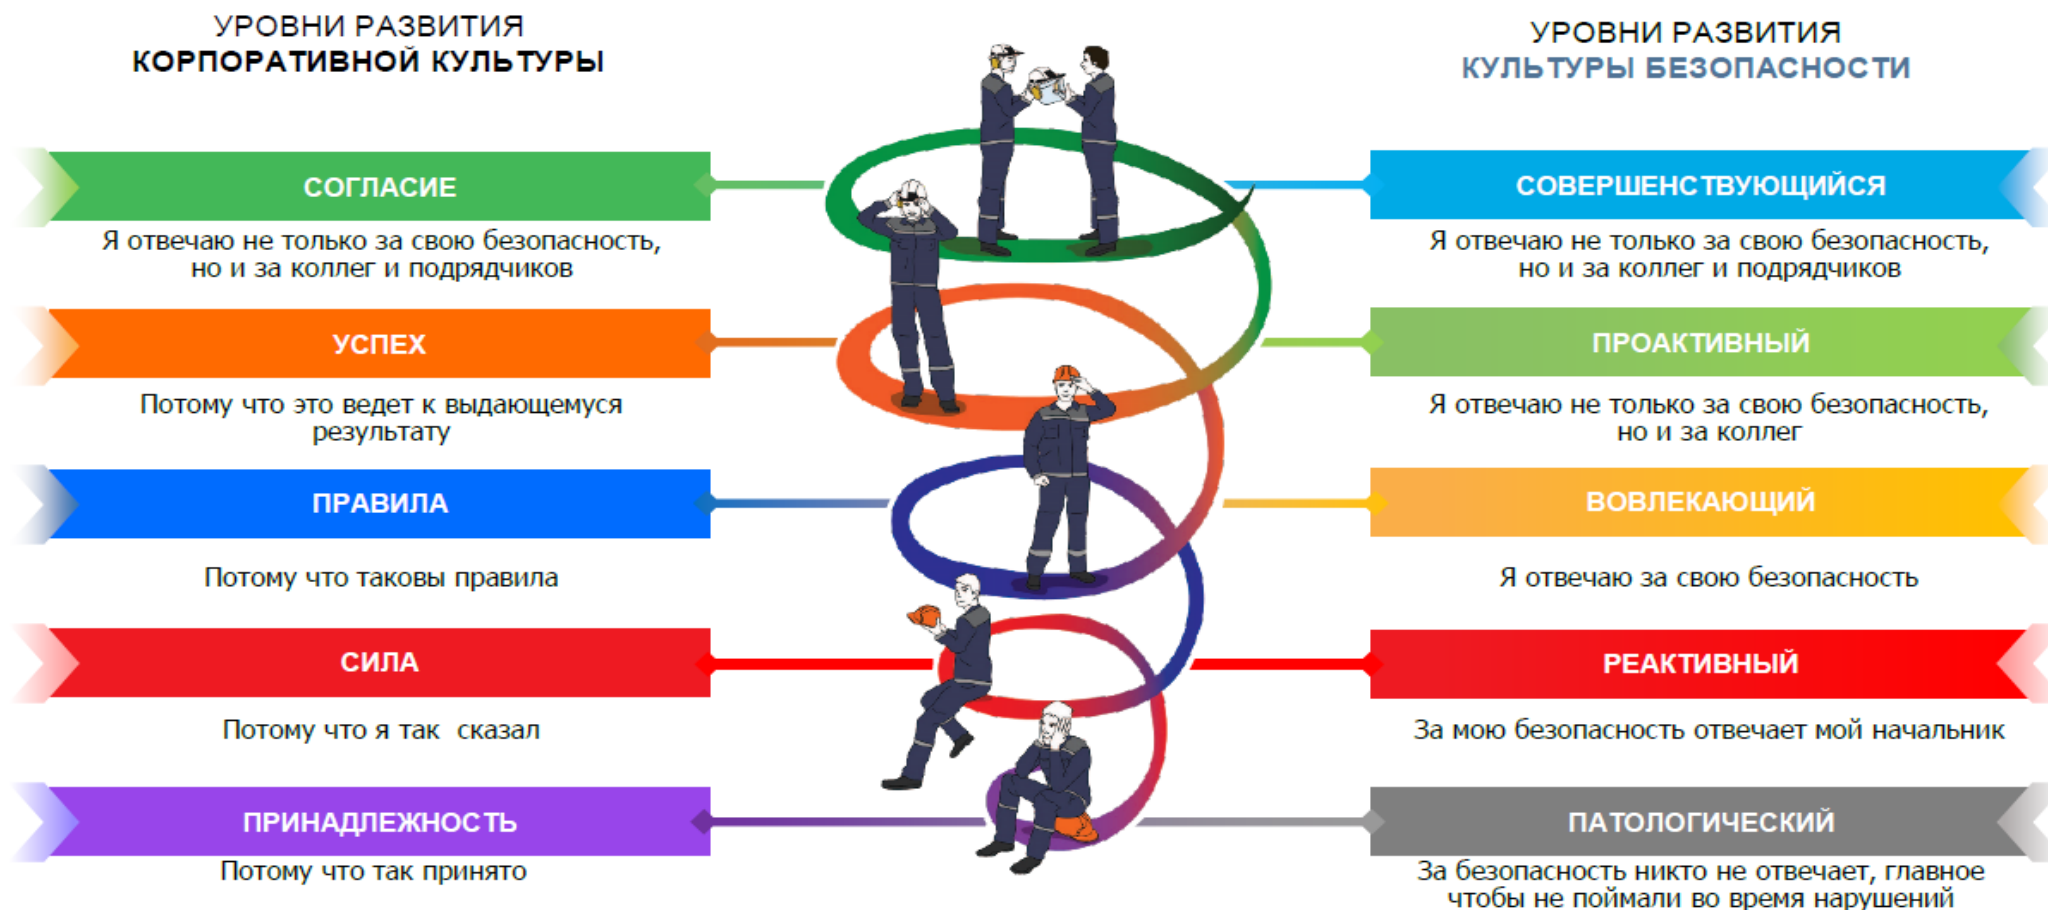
УРОВНИ РАЗВИТИЯ
КОРПОРАТИВНОЙ КУЛЬТУРЫ

СОГЛАСИЕ
Я отвечаю не только за свою безопасность, но и за коллег и подрядчиков

УСПЕХ
Потому что это ведет к выдающемуся результату

ПРАВИЛА
Потому что таковы правила

СИЛА
Потому что я так сказал

ПРИНАДЛЕЖНОСТЬ
Потому что так принято

УРОВНИ РАЗВИТИЯ
КУЛЬТУРЫ БЕЗОПАСНОСТИ

СОВЕРШЕНСТВУЮЩИЙСЯ
Я отвечаю не только за свою безопасность, но и за коллег и подрядчиков

ПРОАКТИВНЫЙ
Я отвечаю не только за свою безопасность, но и за коллег

ВОВЛЕКАЮЩИЙ
Я отвечаю за свою безопасность

РЕАКТИВНЫЙ
За мою безопасность отвечает мой начальник

ПАТОЛОГИЧЕСКИЙ
За безопасность никто не отвечает, главное чтобы не поймали во время нарушений